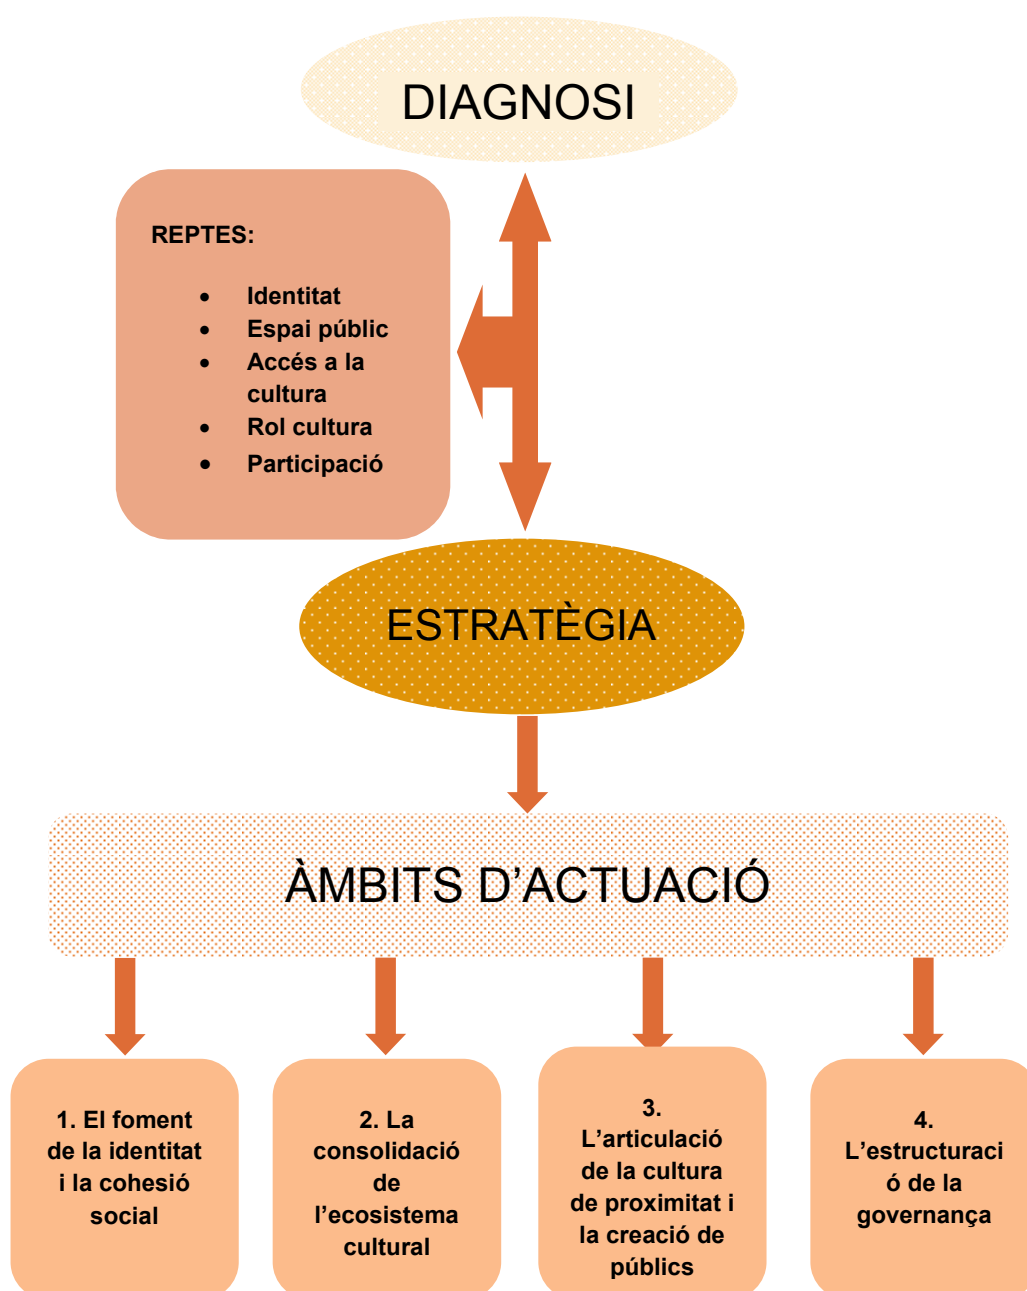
DIAGNOSI

REPTES:

- Identitat
- Espai públic
- Accés a la cultura
- Rol cultura
- Participació

ESTRATÈGIA

ÀMBITS D'ACTUACIÓ

1. El foment de la identitat i la cohesió social

2. La consolidació de l'ecosistema cultural

3. L'articulació de la cultura de proximitat i la creació de públics

4. L'estructuraci ó de la governança